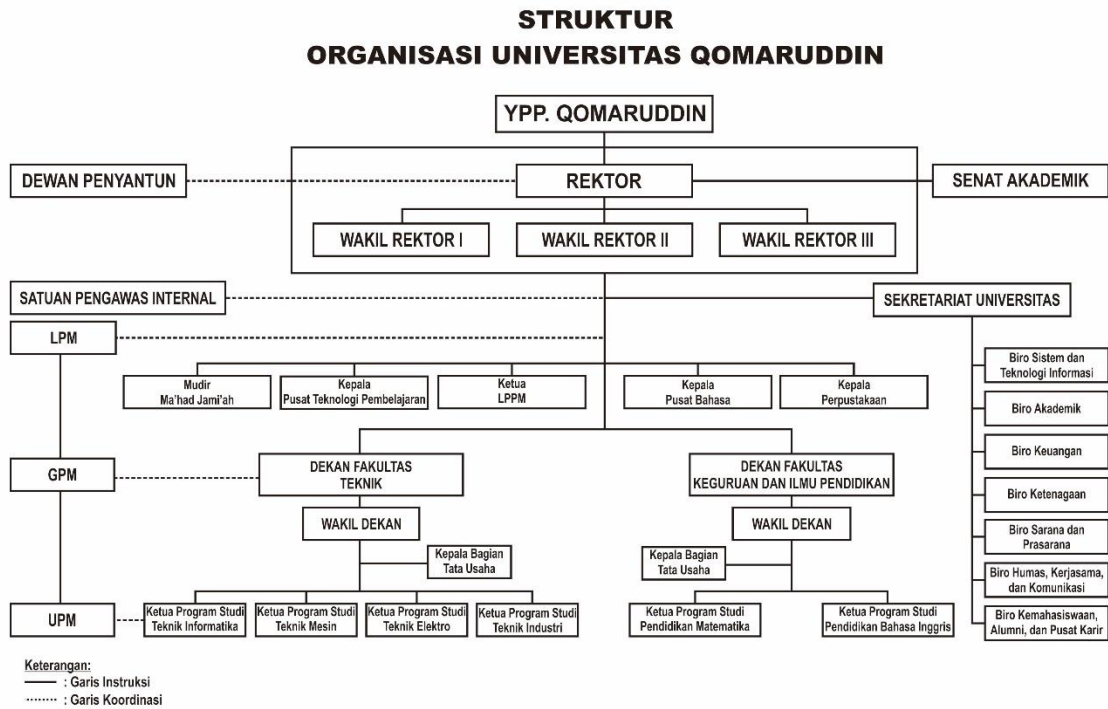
STRUKTUR
ORGANISASI UNIVERSITAS QOMARUDDIN

YPP. QOMARUDDIN

DEWAN PENYANTUN

REKTOR

SENAT AKADEMIK

WAKIL REKTOR I

WAKIL REKTOR II

WAKIL REKTOR III

SATUAN PENGAWAS INTERNAL

SEKRETARIAT UNIVERSITAS

LPM

Biro Sistem dan Teknologi Informasi

Mudir Ma'had Jami'ah

Kepala Pusat Teknologi Pembelajaran

Ketua LPPM

Kepala Pusat Bahasa

Kepala Perpustakaan

Biro Akademik

Biro Keuangan

GPM

DEKAN FAKULTAS TEKNIK

DEKAN FAKULTAS KEGURUAN DAN ILMU PENDIDIKAN

Biro Ketenagaan

WAKIL DEKAN

WAKIL DEKAN

Biro Sarana dan Prasarana

Kepala Bagian Tata Usaha

Kepala Bagian Tata Usaha

Biro Humas, Kerjasama, dan Komunikasi

UPM

Ketua Program Studi Teknik Informatika

Ketua Program Studi Teknik Mesin

Ketua Program Studi Teknik Elektro

Ketua Program Studi Teknik Industri

Ketua Program Studi Pendidikan Matematika

Ketua Program Studi Pendidikan Bahasa Inggris

Biro Kemahasiswaan, Alumni, dan Pusat Karir

Keterangan:
—— : Garis Instruksi
········ : Garis Koordinasi